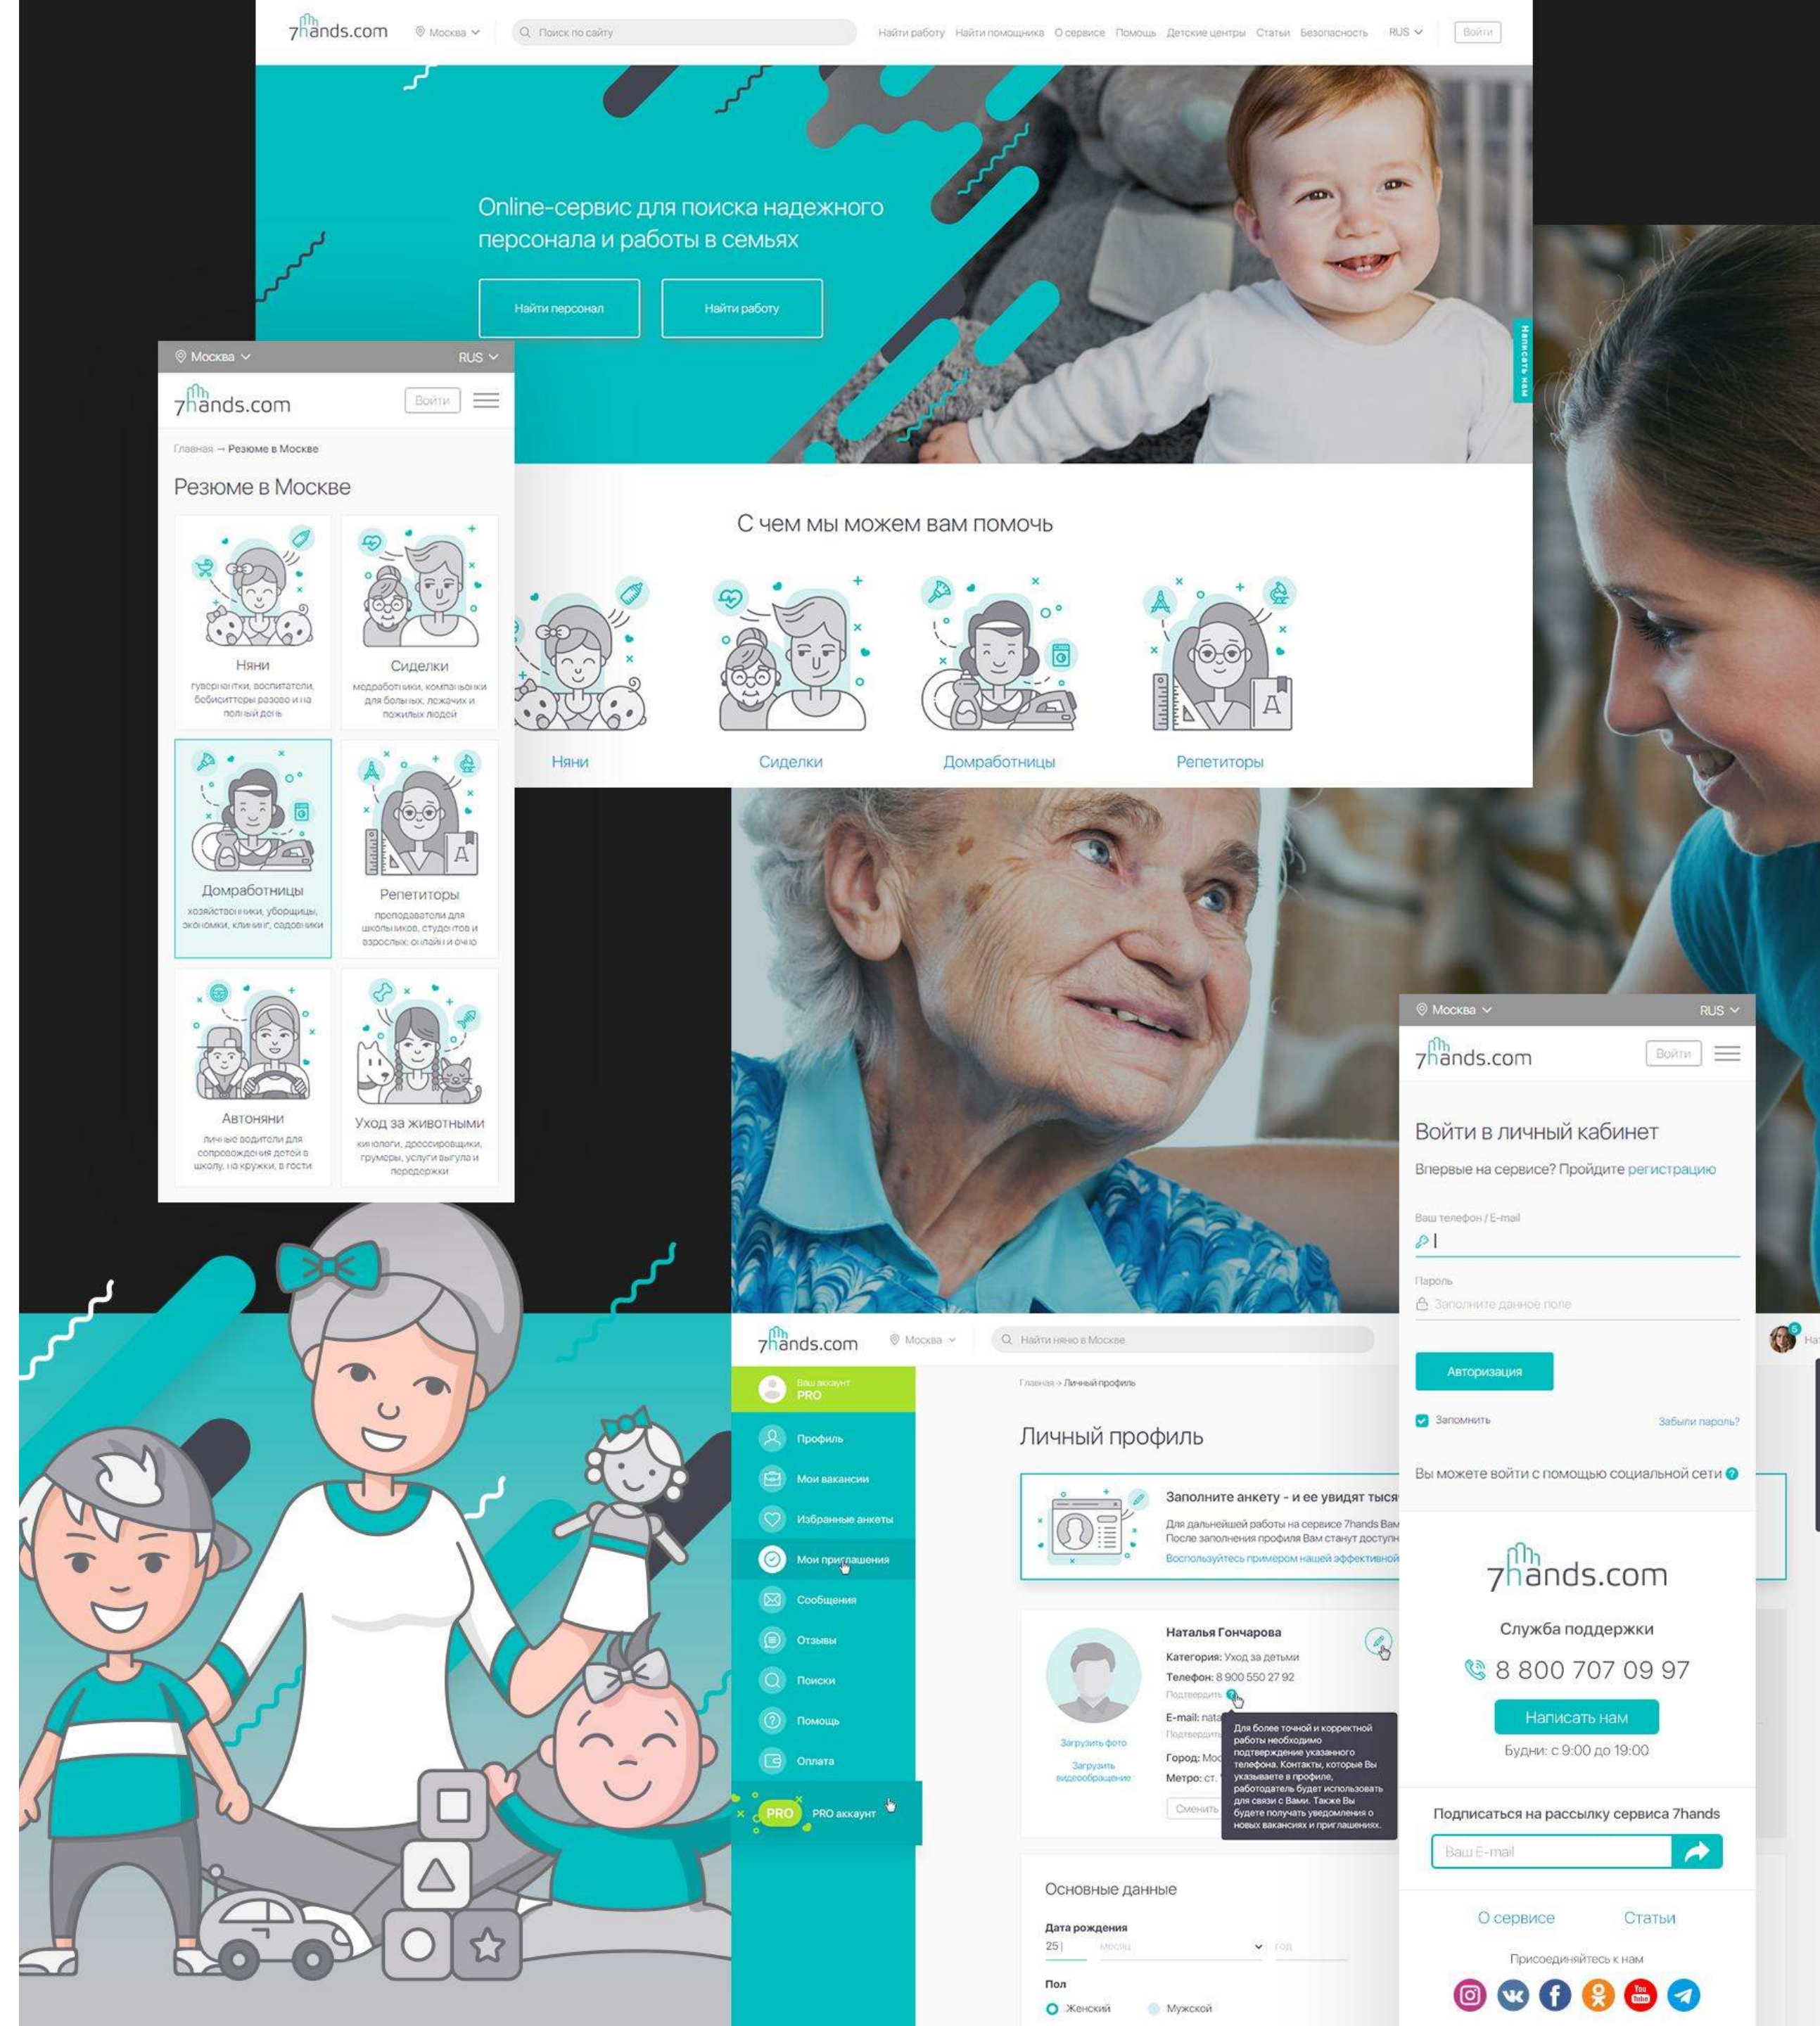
7hands.com Москва Поиск по сайту Найти работу Найти помощника О сервисе Помощь Детские центры Статьи Безопасность RUS Войти

Online-сервис для поиска надежного персонала и работы в семьях

Найти персонал Найти работу

Написать нам

С чем мы можем вам помочь

Няни Сиделки Домработницы Репетиторы

Москва RUS

7hands.com Войти

Главная → Резюме в Москве

Резюме в Москве

Няни
гувернантки, воспитатели, бебиситтеры разово и на полный день

Сиделки
медработники, компаньонки для больных, лежачих и пожилых людей

Домработницы
хозяйственники, уборщицы, экономки, клининг, садовники

Репетиторы
преподаватели для школьников, студентов и взрослых: онлайн и очно

Автоняни
личные водители для сопровождения детей в школу, на кружки, в гости

Уход за животными
кинологи, дрессировщики, грумеры, услуги выгула и передержки

Москва RUS

7hands.com Войти

Войти в личный кабинет

Впервые на сервисе? Пройдите регистрацию

Ваш телефон / E-mail

Пароль
Заполните данное поле

Авторизация

Запомнить Забыли пароль?

Вы можете войти с помощью социальной сети

7hands.com

Служба поддержки

8 800 707 09 97

Написать нам

Будни: с 9:00 до 19:00

Подписаться на рассылку сервиса 7hands

Ваш E-mail

О сервисе Статьи

Присоединяйтесь к нам

7hands.com Москва Найти няню в Москве

Ваш аккаунт PRO

Профиль
Мои вакансии
Избранные анкеты
Мои приглашения
Сообщения
Отзывы
Поиски
Помощь
Оплата
PRO PRO аккаунт

Главная → Личный профиль

Личный профиль

Заполните анкету - и ее увидят тысяч
Для дальнейшей работы на сервисе 7hands Вам
После заполнения профиля Вам станут доступн
Воспользуйтесь примером нашей эффективной

Наталья Гончарова
Категория: Уход за детьми
Телефон: 8 900 550 27 92
Подтвердить
E-mail: nata
Подтвердить
Город: Мос
Метро: ст.
Сменить

Загрузить фото
Загрузить видеообращение

Для более точной и корректной работы необходимо подтверждение указанного телефона. Контакты, которые Вы указываете в профиле, работодатель будет использовать для связи с Вами. Также Вы будете получать уведомления о новых вакансиях и приглашениях.

Основные данные

Дата рождения
25 | месяц год

Пол
Женский Мужской